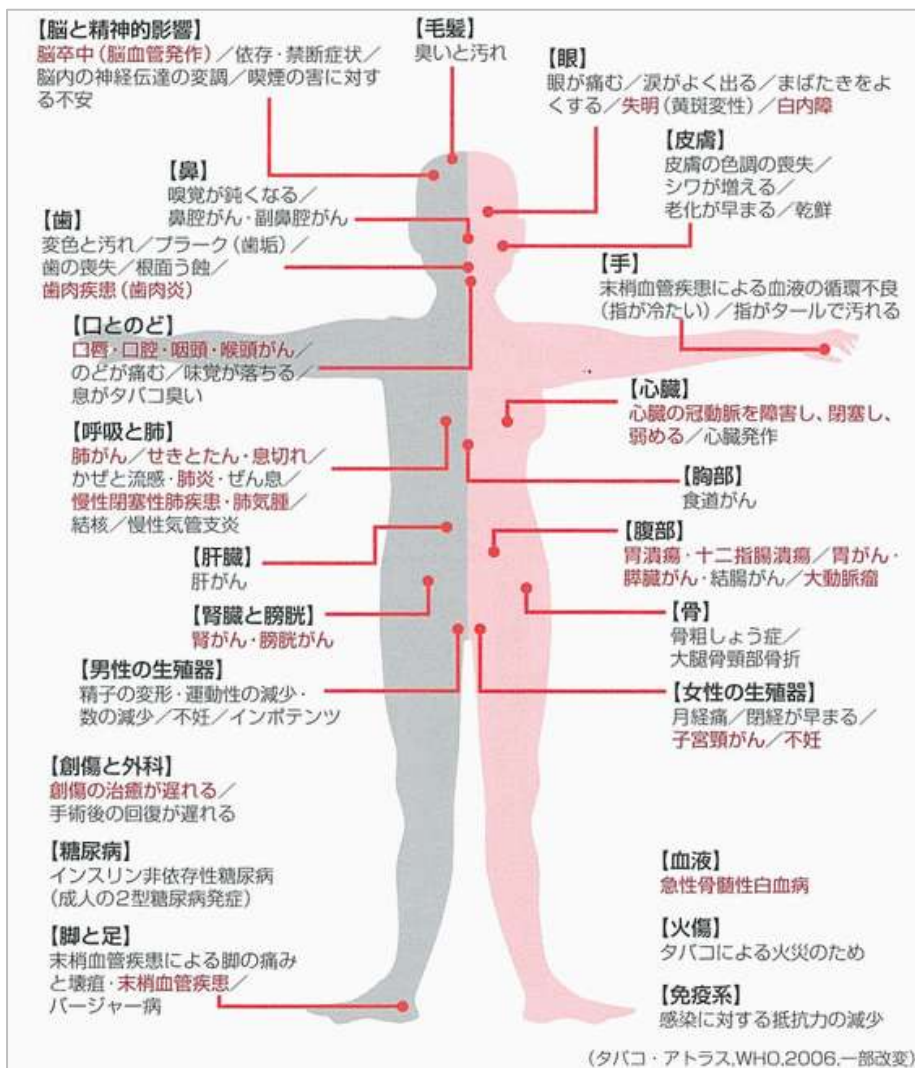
【脳と精神的影響】
脳卒中（脳血管発作）／依存・禁断症状／脳内の神経伝達の変調／喫煙の害に対する不安

【毛髪】
臭いと汚れ

【眼】
眼が痛む／涙がよく出る／まばたきをよくする／失明（黄斑変性）／白内障

【皮膚】
皮膚の色調の喪失／シワが増える／老化が早まる／乾鮮

【鼻】
嗅覚が鈍くなる／鼻腔がん・副鼻腔がん

【歯】
変色と汚れ／プラーク（歯垢）／歯の喪失／根面う蝕／歯肉疾患（歯肉炎）

【手】
末梢血管疾患による血液の循環不良（指が冷たい）／指がタールで汚れる

【口とのど】
口唇・口腔・咽頭・喉頭がん／のどが痛む／味覚が落ちる／息がタバコ臭い

【心臓】
心臓の冠動脈を障害し、閉塞し、弱める／心臓発作

【呼吸と肺】
肺がん／せきとたん・息切れ／かぜと流感・肺炎・ぜん息／慢性閉塞性肺疾患・肺気腫／結核／慢性気管支炎

【胸部】
食道がん

【腹部】
胃潰瘍・十二指腸潰瘍／胃がん・膵臓がん・結腸がん／大動脈瘤

【肝臓】
肝がん

【腎臓と膀胱】
腎がん・膀胱がん

【骨】
骨粗しょう症／大腿骨頸部骨折

【男性の生殖器】
精子の変形・運動性の減少・数の減少／不妊／インポテンツ

【女性の生殖器】
月経痛／閉経が早まる／子宮頸がん／不妊

【創傷と外科】
創傷の治癒が遅れる／手術後の回復が遅れる

【糖尿病】
インスリン非依存性糖尿病（成人の2型糖尿病発症）

【血液】
急性骨髄性白血病

【火傷】
タバコによる火災のため

【脚と足】
末梢血管疾患による脚の痛みと壊疽・末梢血管疾患／バージャー病

【免疫系】
感染に対する抵抗力の減少

（タバコ・アトラス,WHO,2006,一部改変）